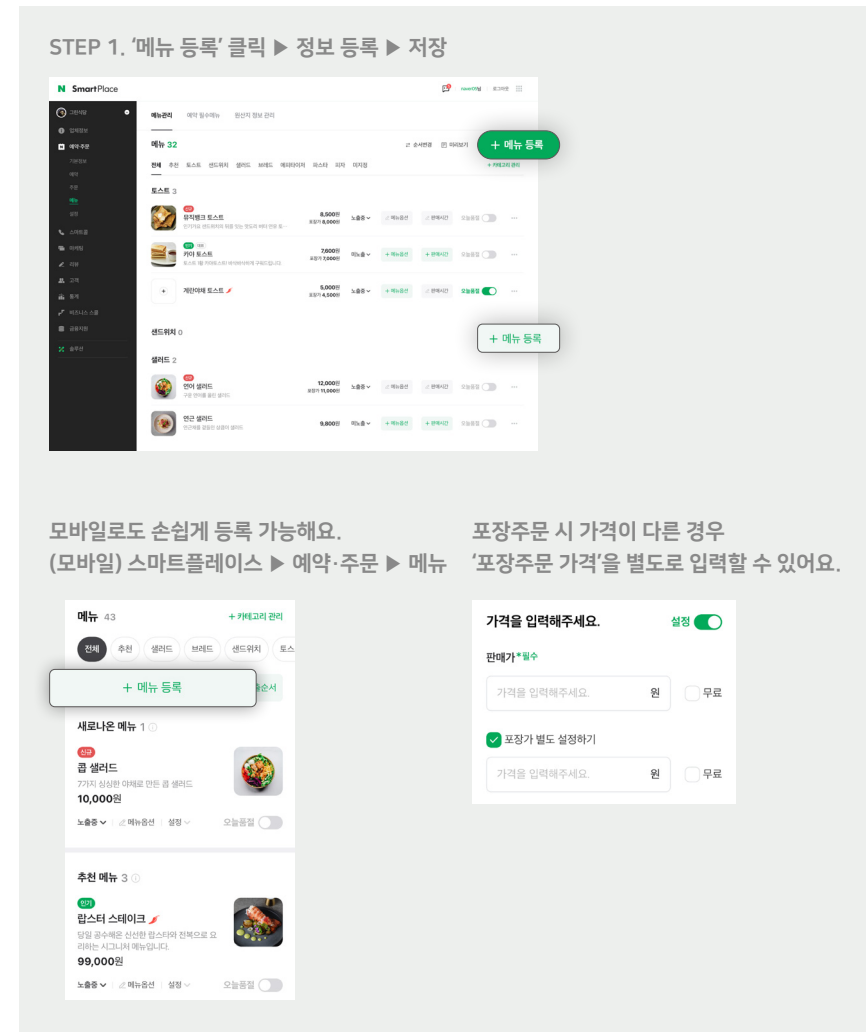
STEP 1. '메뉴 등록' 클릭 ▶ 정보 등록 ▶ 저장

N SmartPlace

그린식당
업체정보
예약·주문
기본정보
예약
주문
메뉴
설정
스마트콜
마케팅
리뷰
고객
통계
비즈니스 스쿨
금융지원
솔루션

메뉴관리 예약 필수메뉴 원산지 정보 관리

메뉴 32 순서변경 미리보기 + 메뉴 등록
+ 카테고리 관리

전체 추천 토스트 샌드위치 샐러드 브레드 에이티디저 파스타 피자 디저트

토스트 3
유기농크 토스트 8,500원 포장가 8,000원 노출중 메뉴옵션 판매시간 오늘품절
카야 토스트 7,600원 포장가 7,000원 미노출 + 메뉴옵션 + 판매시간 오늘품절
계란야채 토스트 5,000원 포장가 4,500원 노출중 + 메뉴옵션 + 판매시간 오늘품절

샌드위치 0
+ 메뉴 등록

샐러드 2
연어 샐러드 12,000원 포장가 11,000원 노출중 메뉴옵션 판매시간 오늘품절
연근 샐러드 9,800원 미노출 + 메뉴옵션 + 판매시간 오늘품절

모바일로도 손쉽게 등록 가능해요.
(모바일) 스마트플레이스 ▶ 예약·주문 ▶ 메뉴

포장주문 시 가격이 다른 경우
'포장주문 가격'을 별도로 입력할 수 있어요.

메뉴 43 + 카테고리 관리
전체 추천 샐러드 브레드 샌드위치 토스
+ 메뉴 등록 출순서
새로나온 메뉴 1
신규
콥 샐러드
7가지 싱싱한 야채로 만든 콥 샐러드
10,000원
노출중 메뉴옵션 설정 오늘품절

추천 메뉴 3
인기
랍스터 스테이크
당일 공수해온 신선한 랍스타와 전복으로 요리하는 시그니처 메뉴입니다.
99,000원
노출중 메뉴옵션 설정 오늘품절

가격을 입력해주세요. 설정
판매가*필수
가격을 입력해주세요. 원 무료
포장가 별도 설정하기
가격을 입력해주세요. 원 무료